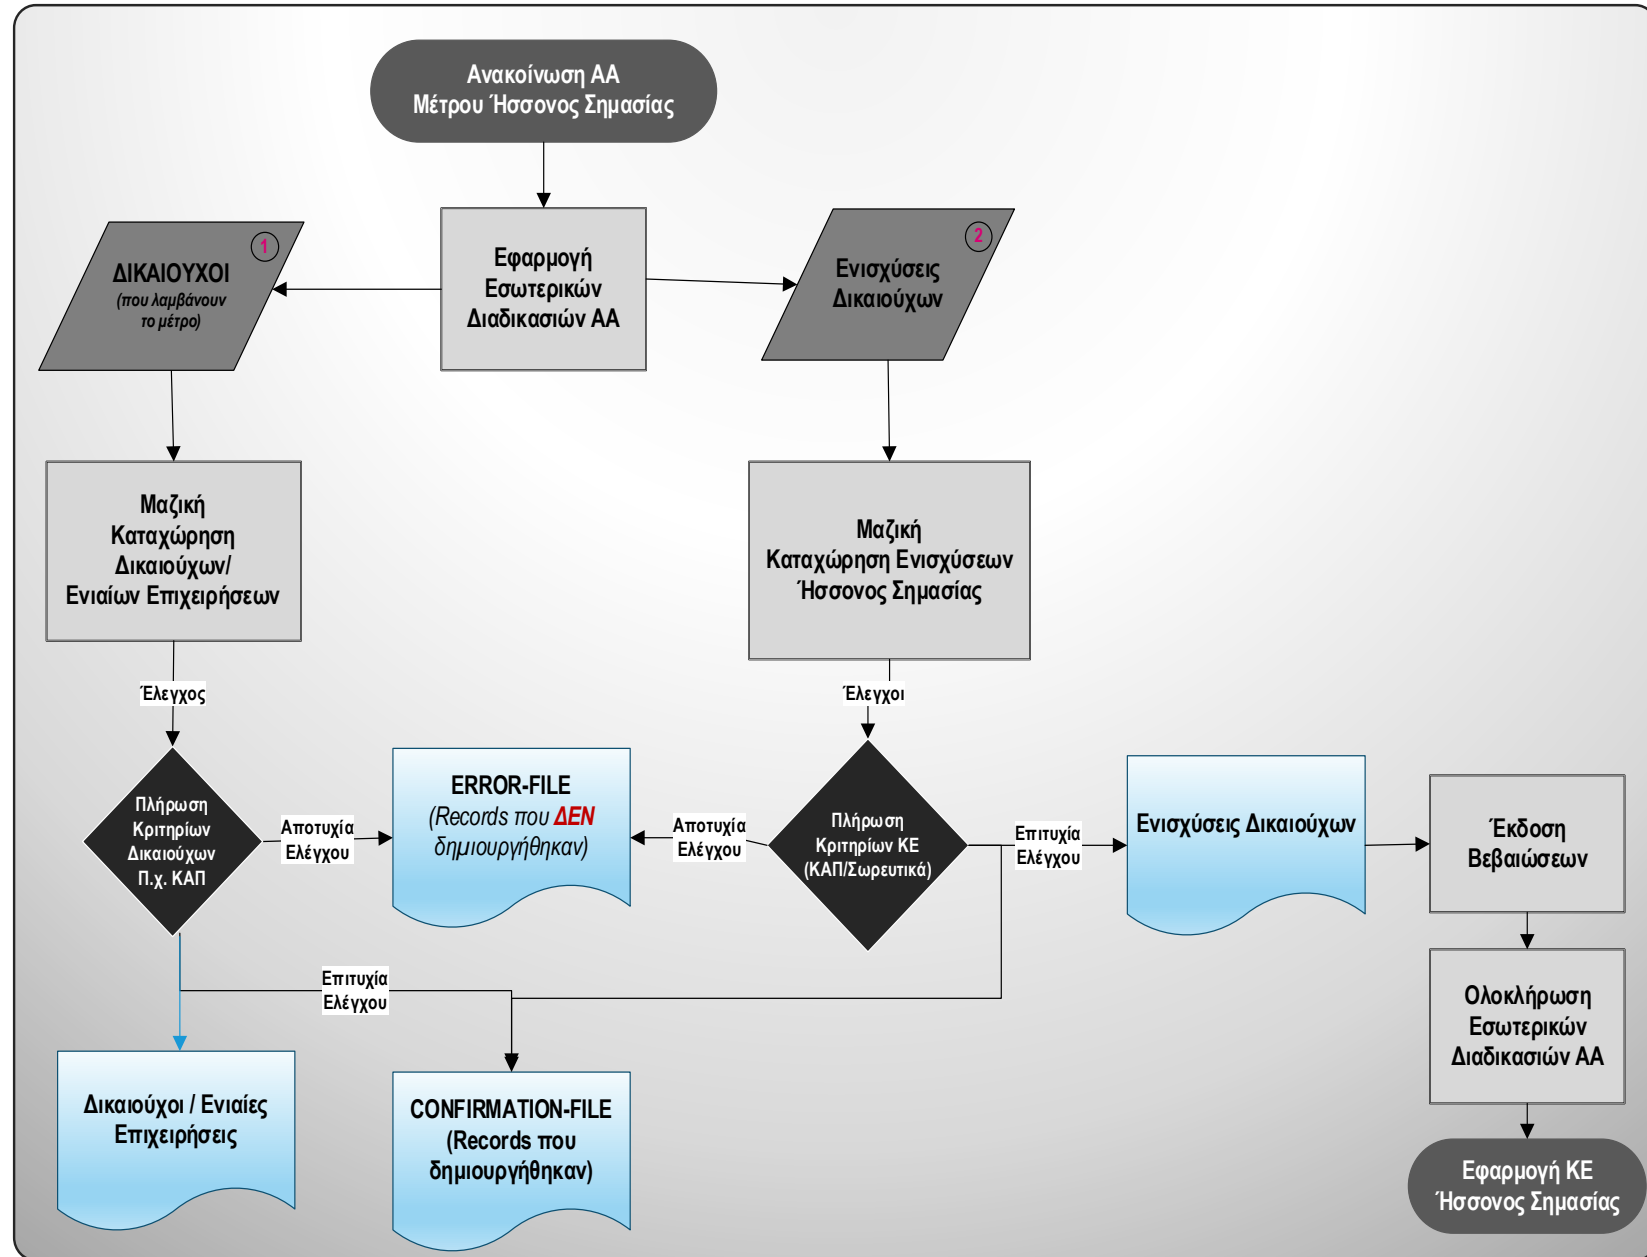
Ανακοίνωση ΑΑ Μέτρου Ήσσονος Σημασίας

Εφαρμογή Εσωτερικών Διαδικασιών ΑΑ

1
ΔΙΚΑΙΟΥΧΟΙ
(που λαμβάνουν το μέτρο)

2
Ενισχύσεις Δικαιούχων

Μαζική Καταχώρηση Δικαιούχων/ Ενιαίων Επιχειρήσεων

Μαζική Καταχώρηση Ενισχύσεων Ήσσονος Σημασίας

Έλεγχος

Έλεγχοι

Πλήρωση Κριτηρίων Δικαιούχων Π.χ. ΚΑΠ

Αποτυχία Ελέγχου

ERROR-FILE
(Records που ΔΕΝ δημιουργήθηκαν)

Αποτυχία Ελέγχου

Πλήρωση Κριτηρίων ΚΕ (ΚΑΠ/Σωρευτικά)

Επιτυχία Ελέγχου

Ενισχύσεις Δικαιούχων

Έκδοση Βεβαιώσεων

Επιτυχία Ελέγχου

Ολοκλήρωση Εσωτερικών Διαδικασιών ΑΑ

Δικαιούχοι / Ενιαίες Επιχειρήσεις

CONFIRMATION-FILE
(Records που δημιουργήθηκαν)

Εφαρμογή ΚΕ Ήσσονος Σημασίας